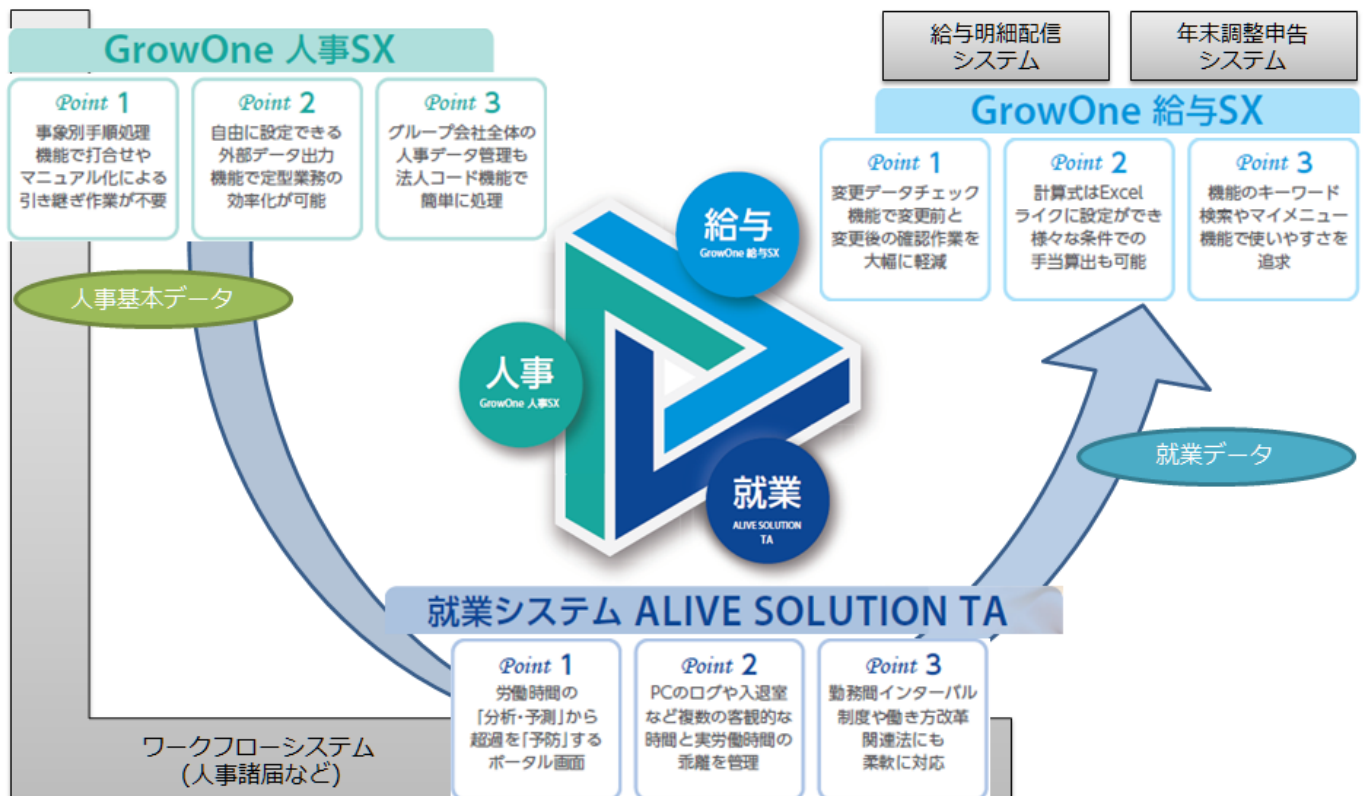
GrowOne 人事SX

Point 1
事象別手順処理機能で打合せやマニュアル化による引き継ぎ作業が不要

Point 2
自由に設定できる外部データ出力機能で定型業務の効率化が可能

Point 3
グループ会社全体の人事データ管理も法人コード機能で簡単に処理

人事基本データ

給与明細配信システム

年末調整申告システム

GrowOne 給与SX

Point 1
変更データチェック機能で変更前と変更後の確認作業を大幅に軽減

Point 2
計算式はExcelライクに設定ができ様々な条件での手当算出も可能

Point 3
機能のキーワード検索やマイメニュー機能で使いやすさを追求

給与
GrowOne 給与SX

人事
GrowOne 人事SX

就業
ALIVE SOLUTION TA

就業データ

就業システム ALIVE SOLUTION TA

Point 1
労働時間の「分析・予測」から超過を「予防」するポータル画面

Point 2
PCのログや入退室など複数の客観的な時間と実労働時間の乖離を管理

Point 3
勤務間インターバル制度や働き方改革関連法にも柔軟に対応

ワークフローシステム
(人事諸届など)